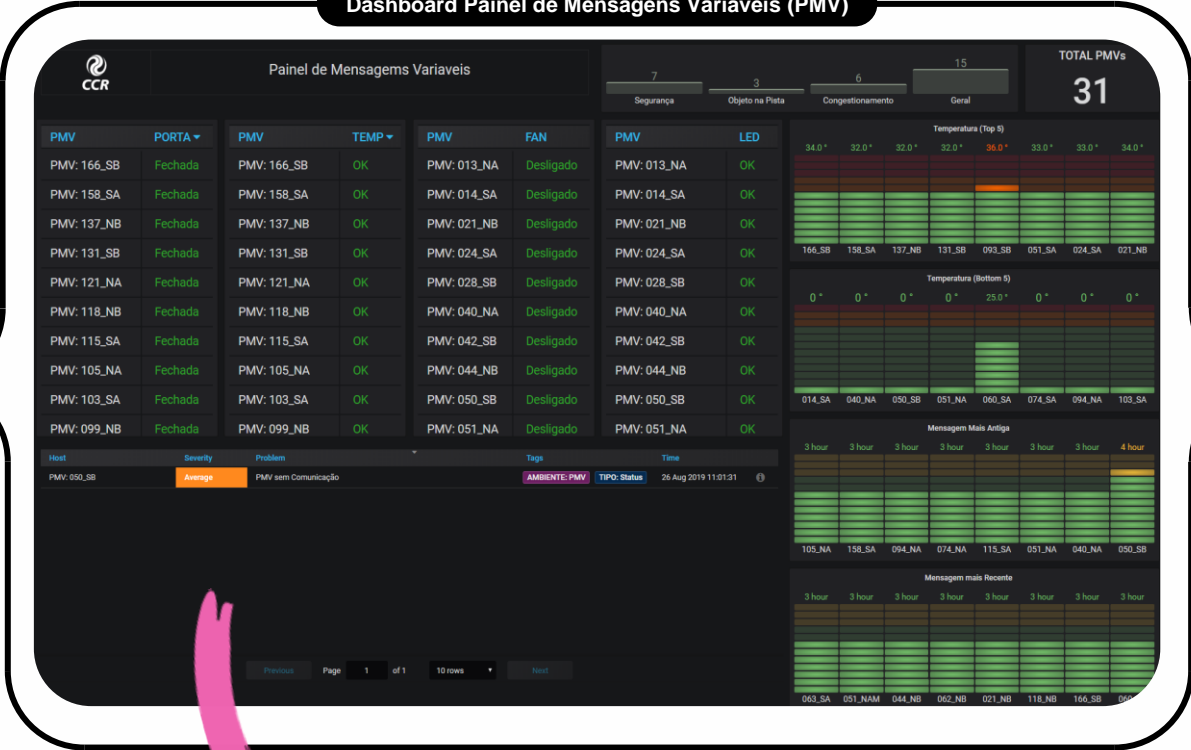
Dashboard Painel de Mensagens Variaveis (PMV)

CCR

Painel de Mensagems Variaveis

7
Segurança

3
Objeto na Pista

6
Congestionamento

15
Geral

TOTAL PMVs
31

| PMV | PORTA |
|---|---|
| PMV: 166_SB | Fechada |
| PMV: 158_SA | Fechada |
| PMV: 137_NB | Fechada |
| PMV: 131_SB | Fechada |
| PMV: 121_NA | Fechada |
| PMV: 118_NB | Fechada |
| PMV: 115_SA | Fechada |
| PMV: 105_NA | Fechada |
| PMV: 103_SA | Fechada |
| PMV: 099_NB | Fechada |

| PMV | TEMP |
|---|---|
| PMV: 166_SB | OK |
| PMV: 158_SA | OK |
| PMV: 137_NB | OK |
| PMV: 131_SB | OK |
| PMV: 121_NA | OK |
| PMV: 118_NB | OK |
| PMV: 115_SA | OK |
| PMV: 105_NA | OK |
| PMV: 103_SA | OK |
| PMV: 099_NB | OK |

| PMV | FAN |
|---|---|
| PMV: 013_NA | Desligado |
| PMV: 014_SA | Desligado |
| PMV: 021_NB | Desligado |
| PMV: 024_SA | Desligado |
| PMV: 028_SB | Desligado |
| PMV: 040_NA | Desligado |
| PMV: 042_SB | Desligado |
| PMV: 044_NB | Desligado |
| PMV: 050_SB | Desligado |
| PMV: 051_NA | Desligado |

| PMV | LED |
|---|---|
| PMV: 013_NA | OK |
| PMV: 014_SA | OK |
| PMV: 021_NB | OK |
| PMV: 024_SA | OK |
| PMV: 028_SB | OK |
| PMV: 040_NA | OK |
| PMV: 042_SB | OK |
| PMV: 044_NB | OK |
| PMV: 050_SB | OK |
| PMV: 051_NA | OK |

| Host | Severity | Problem | Tags | Time |
|---|---|---|---|---|
| PMV: 050_SB | Average | PMV sem Comunicação | AMBIENTE: PMV TIPO: Status | 26 Aug 2019 11:01:31 |

Previous Page 1 of 1 10 rows Next

Temperatura (Top 5)
34.0° 32.0° 32.0° 32.0° 36.0° 33.0° 33.0° 34.0°
166_SB 158_SA 137_NB 131_SB 093_SB 051_SA 024_SA 021_NB

Temperatura (Bottom 5)
0° 0° 0° 0° 25.0° 0° 0° 0°
014_SA 040_NA 050_SB 051_NA 060_SA 074_SA 094_NA 103_SA

Mensagem Mais Antiga
3 hour 3 hour 3 hour 3 hour 3 hour 3 hour 3 hour 4 hour
105_NA 158_SA 094_NA 074_NA 115_SA 051_NA 040_NA 050_SB

Mensagem mais Recente
3 hour 3 hour 3 hour 3 hour 3 hour 3 hour 3 hour 3 hour
063_SA 051_NAM 044_NB 062_NB 021_NB 118_NB 166_SB 06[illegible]